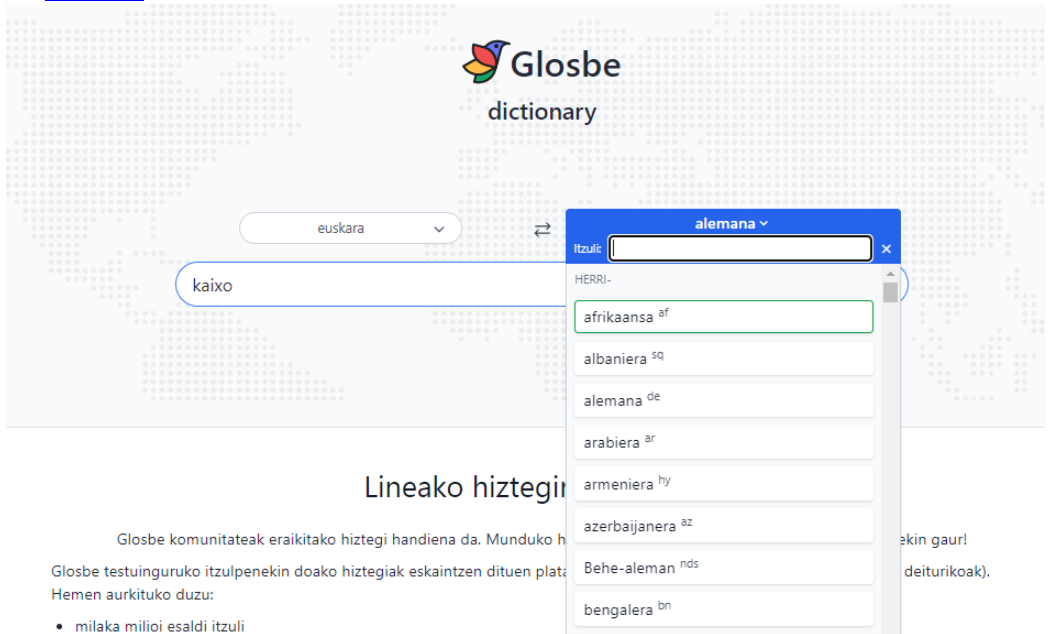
Glosbe

dictionary

euskara

alemana

Itzuli:

kaixo

HERRI-

afrikaansa $^{af}$

albaniera $^{sq}$

alemana $^{de}$

arabiera $^{ar}$

armeniera $^{hy}$

azerbaijanera $^{az}$

Behe-aleman $^{nds}$

bengalera $^{bn}$

Lineako hiztegi

Glosbe komunitateak eraikitako hiztegi handiena da. Munduko h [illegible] ekin gaur!

Glosbe testuinguruko itzulpenekin doako hiztegiak eskaintzen dituen plata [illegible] deiturikoak). Hemen aurkituko duzu:

• milaka milioi esaldi itzuli